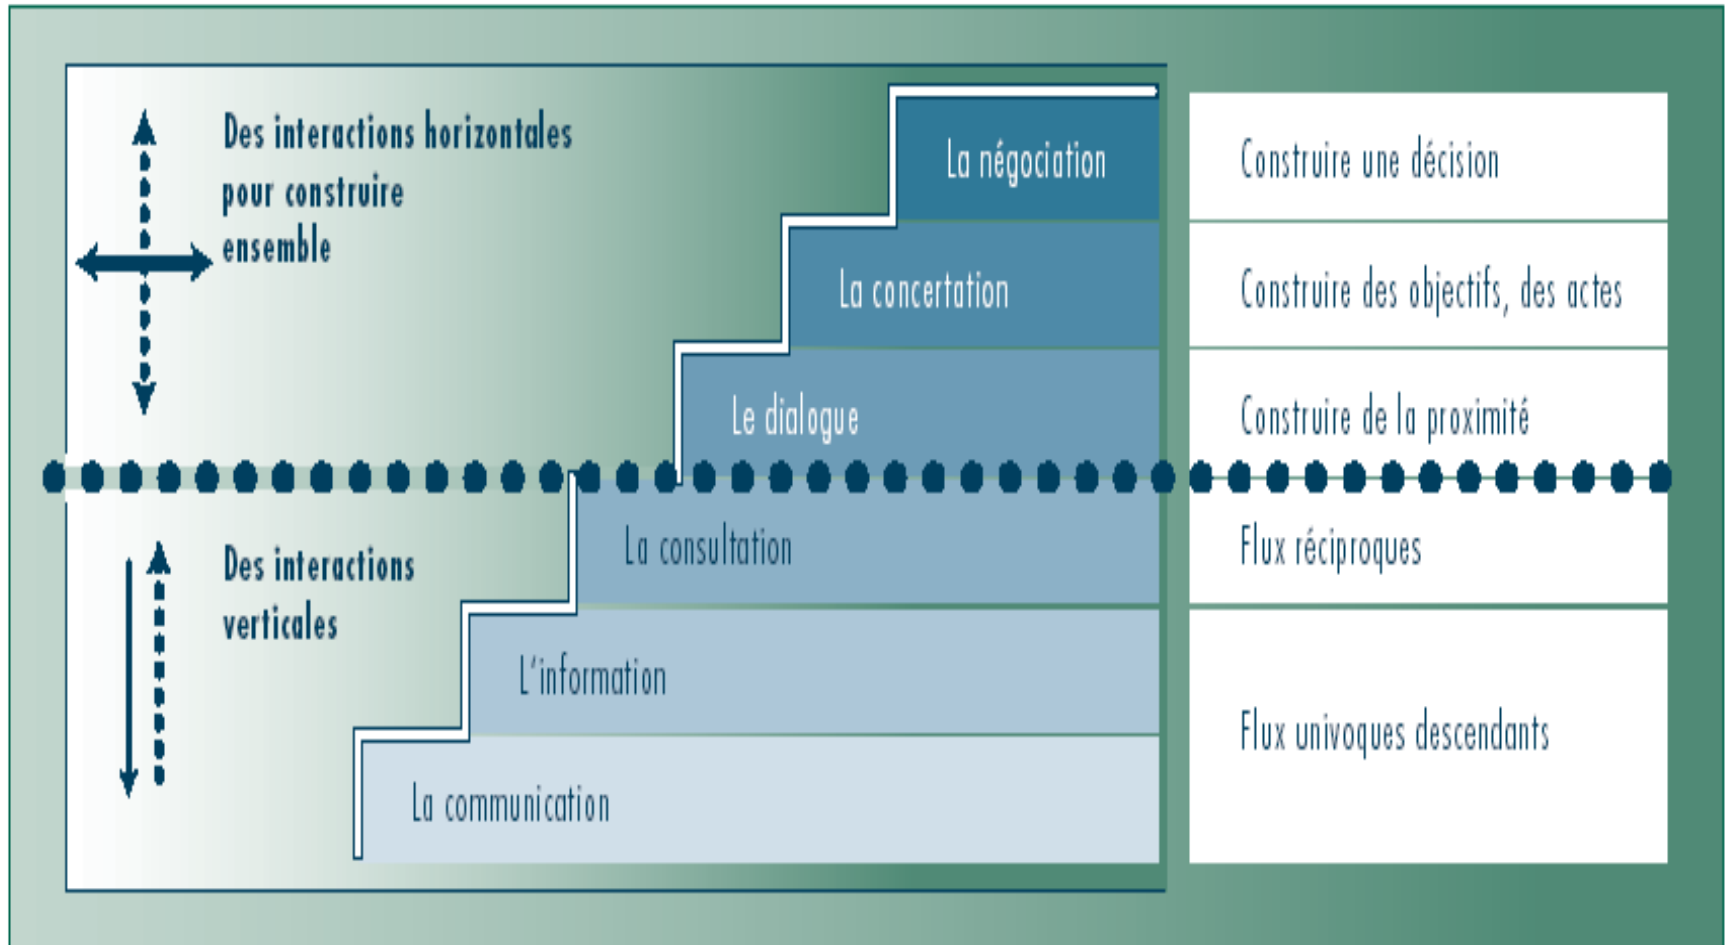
Des interactions horizontales pour construire ensemble

La négociation

Construire une décision

La concertation

Construire des objectifs, des actes

Le dialogue

Construire de la proximité

Des interactions verticales

La consultation

Flux réciproques

L'information

Flux univoques descendants

La communication